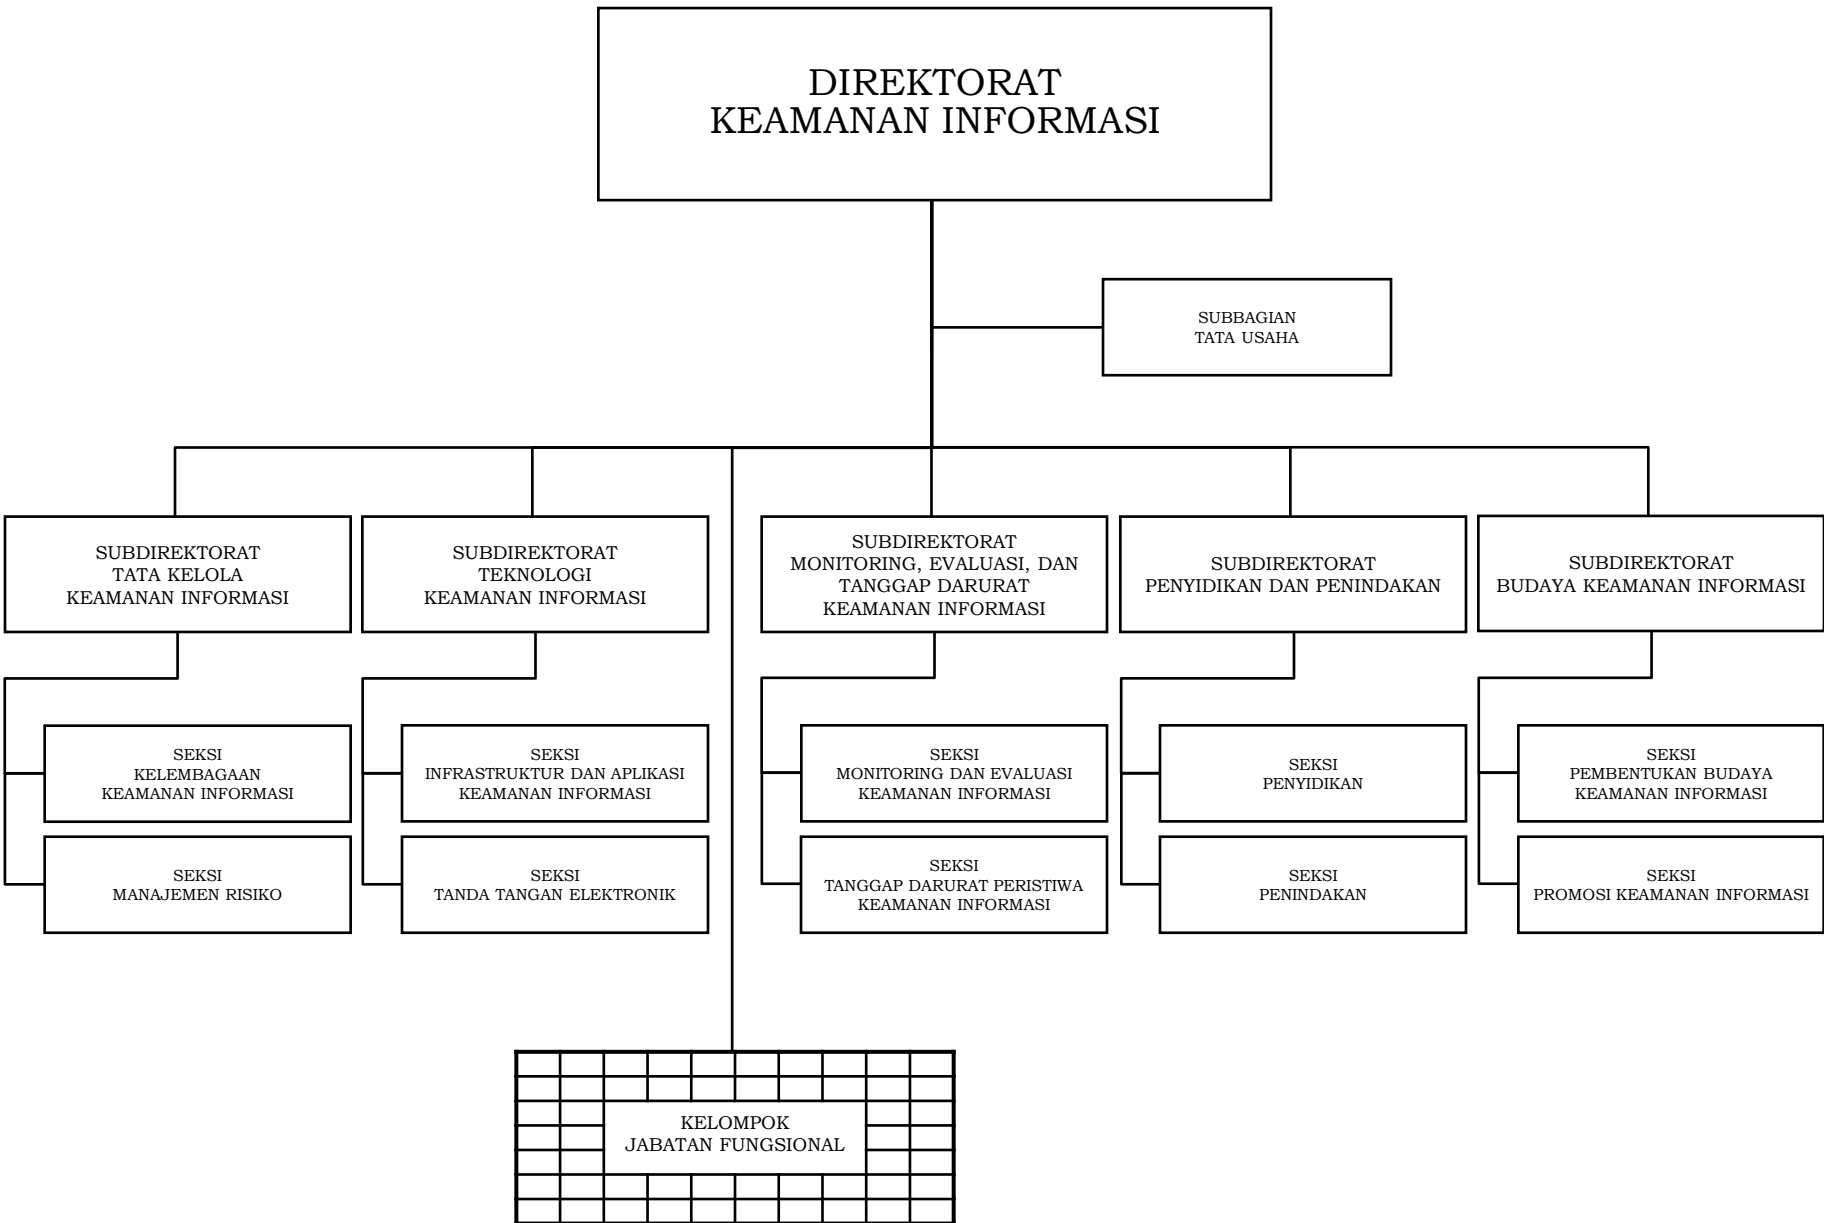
DIREKTORAT
KEAMANAN INFORMASI

SUBBAGIAN
TATA USAHA

SUBDIREKTORAT
TATA KELOLA
KEAMANAN INFORMASI

SEKSI
KELEMBAGAAN
KEAMANAN INFORMASI

SEKSI
MANAJEMEN RISIKO

SUBDIREKTORAT
TEKNOLOGI
KEAMANAN INFORMASI

SEKSI
INFRASTRUKTUR DAN APLIKASI
KEAMANAN INFORMASI

SEKSI
TANDA TANGAN ELEKTRONIK

SUBDIREKTORAT
MONITORING, EVALUASI, DAN
TANGGAP DARURAT
KEAMANAN INFORMASI

SEKSI
MONITORING DAN EVALUASI
KEAMANAN INFORMASI

SEKSI
TANGGAP DARURAT PERISTIWA
KEAMANAN INFORMASI

SUBDIREKTORAT
PENYIDIKAN DAN PENINDAKAN

SEKSI
PENYIDIKAN

SEKSI
PENINDAKAN

SUBDIREKTORAT
BUDAYA KEAMANAN INFORMASI

SEKSI
PEMBENTUKAN BUDAYA
KEAMANAN INFORMASI

SEKSI
PROMOSI KEAMANAN INFORMASI

KELOMPOK
JABATAN FUNGSIONAL